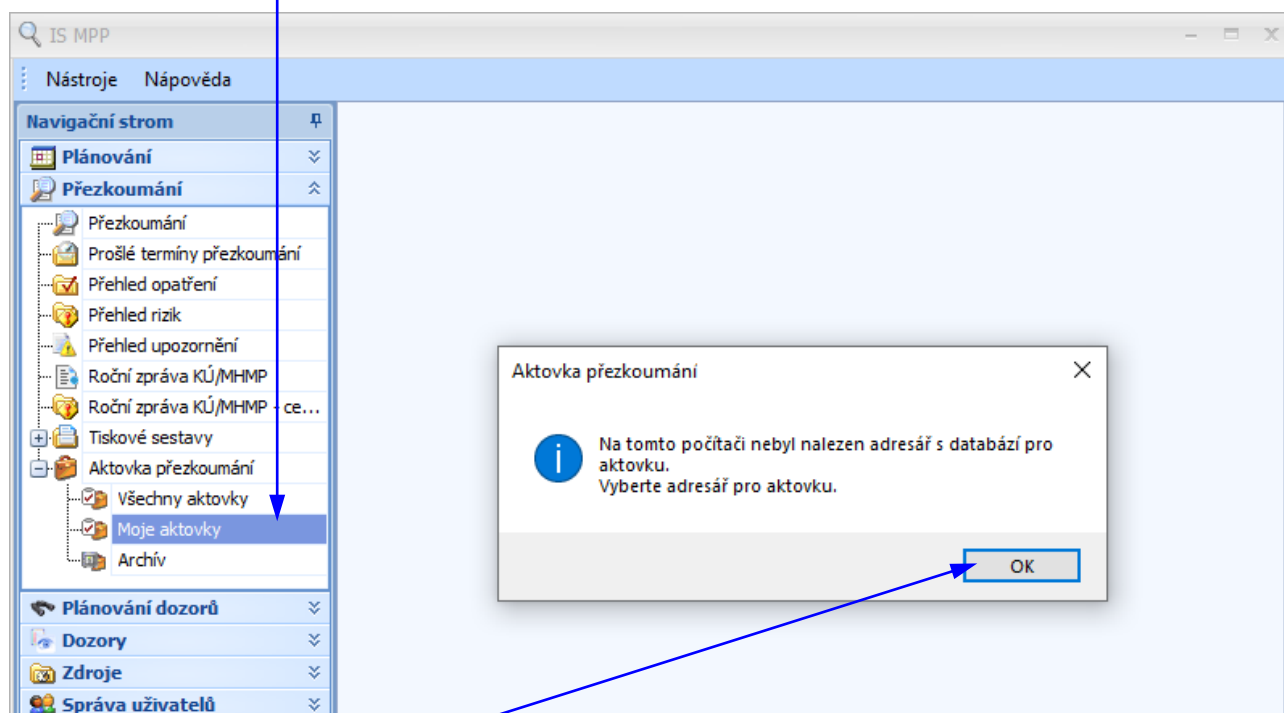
IS MPP

Nástroje Nápověda

Navigační strom

Plánování

Přezkoumání

Přezkoumání
Prošlé termíny přezkoumání
Přehled opatření
Přehled rizik
Přehled upozornění
Roční zpráva KÚ/MHMP
Roční zpráva KÚ/MHMP - ce...
Tiskové sestavy
Aktovka přezkoumání
Všechny aktovky
Moje aktovky
Archív

Plánování dozorů
Dozory
Zdroje
Správa uživatelů

Aktovka přezkoumání

Na tomto počítači nebyl nalezen adresář s databází pro aktovku.
Vyberte adresář pro aktovku.

OK